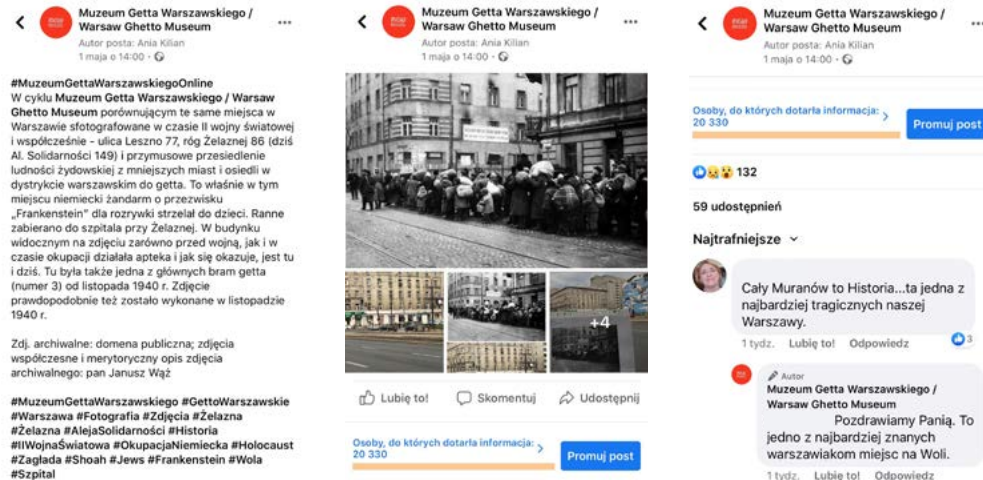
Muzeum Getta Warszawskiego / Warsaw Ghetto Museum
Autor posta: Ania Kilian
1 maja o 14:00 ·

#MuzeumGettaWarszawskiegoOnline
W cyklu Muzeum Getta Warszawskiego / Warsaw Ghetto Museum porównującym te same miejsca w Warszawie sfotografowane w czasie II wojny światowej i współcześnie - ulica Leszno 77, róg Żelaznej 86 (dziś Al. Solidarności 149) i przymusowe przesiedlenie ludności żydowskiej z mniejszych miast i osiedli w dystrykcie warszawskim do getta. To właśnie w tym miejscu niemiecki żandarm o przezwisku „Frankenstein" dla rozrywki strzelał do dzieci. Ranne zabierano do szpitala przy Żelaznej. W budynku widocznym na zdjęciu zarówno przed wojną, jak i w czasie okupacji działała apteka i jak się okazuje, jest tu i dziś. Tu była także jedna z głównych bram getta (numer 3) od listopada 1940 r. Zdjęcie prawdopodobnie też zostało wykonane w listopadzie 1940 r.

Zdj. archiwalne: domena publiczna; zdjęcia współczesne i merytoryczny opis zdjęcia archiwalnego: pan Janusz Wąż

#MuzeumGettaWarszawskiego #GettoWarszawskie #Warszawa #Fotografia #Zdjęcia #Żelazna #Żelazna #AlejaSolidarności #Historia #IIWojnaŚwiatowa #OkupacjaNiemiecka #Holocaust #Zagłada #Shoah #Jews #Frankenstein #Wola #Szpital

Muzeum Getta Warszawskiego / Warsaw Ghetto Museum
Autor posta: Ania Kilian
1 maja o 14:00 ·

+4

Lubię to!
Skomentuj
Udostępnij

Osoby, do których dotarła informacja: 20 330
Promuj post

Muzeum Getta Warszawskiego / Warsaw Ghetto Museum
Autor posta: Ania Kilian
1 maja o 14:00 ·

Osoby, do których dotarła informacja: 20 330
Promuj post

132

59 udostępnień

Najtrafniejsze

Cały Muranów to Historia...ta jedna z najbardziej tragicznych naszej Warszawy.
1 tydz. Lubię to! Odpowiedz 3

Autor
Muzeum Getta Warszawskiego / Warsaw Ghetto Museum
Pozdrawiamy Panią. To jedno z najbardziej znanych warszawiakom miejsc na Woli.
1 tydz. Lubię to! Odpowiedz